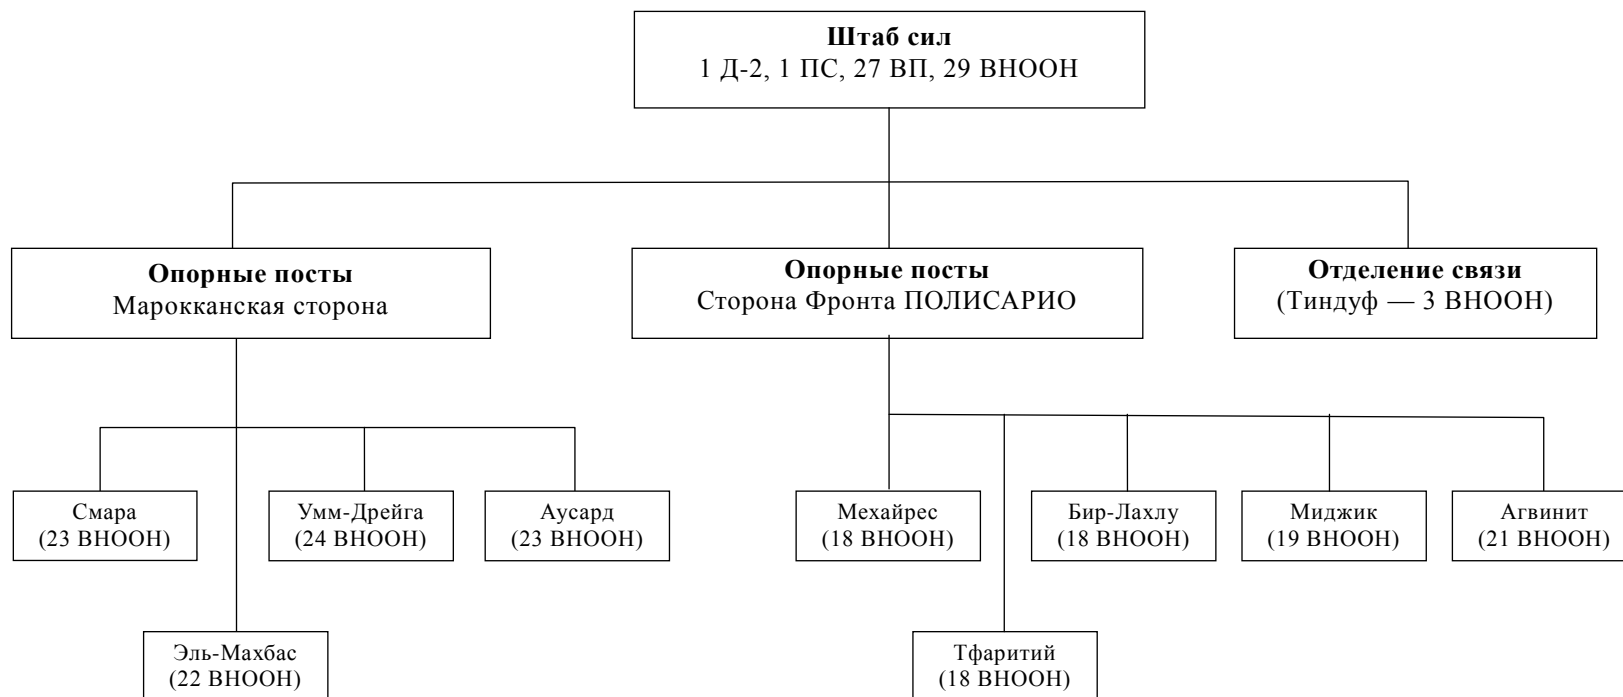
**Штаб сил**
1 Д-2, 1 ПС, 27 ВП, 29 ВНООН

**Опорные посты**
Марокканская сторона

**Опорные посты**
Сторона Фронта ПОЛИСАРИО

**Отделение связи**
(Тиндуф — 3 ВНООН)

Смара
(23 ВНООН)

Умм-Дрейга
(24 ВНООН)

Аусард
(23 ВНООН)

Эль-Махбас
(22 ВНООН)

Мехайрес
(18 ВНООН)

Бир-Лахлу
(18 ВНООН)

Миджик
(19 ВНООН)

Агвинит
(21 ВНООН)

Тфаритий
(18 ВНООН)